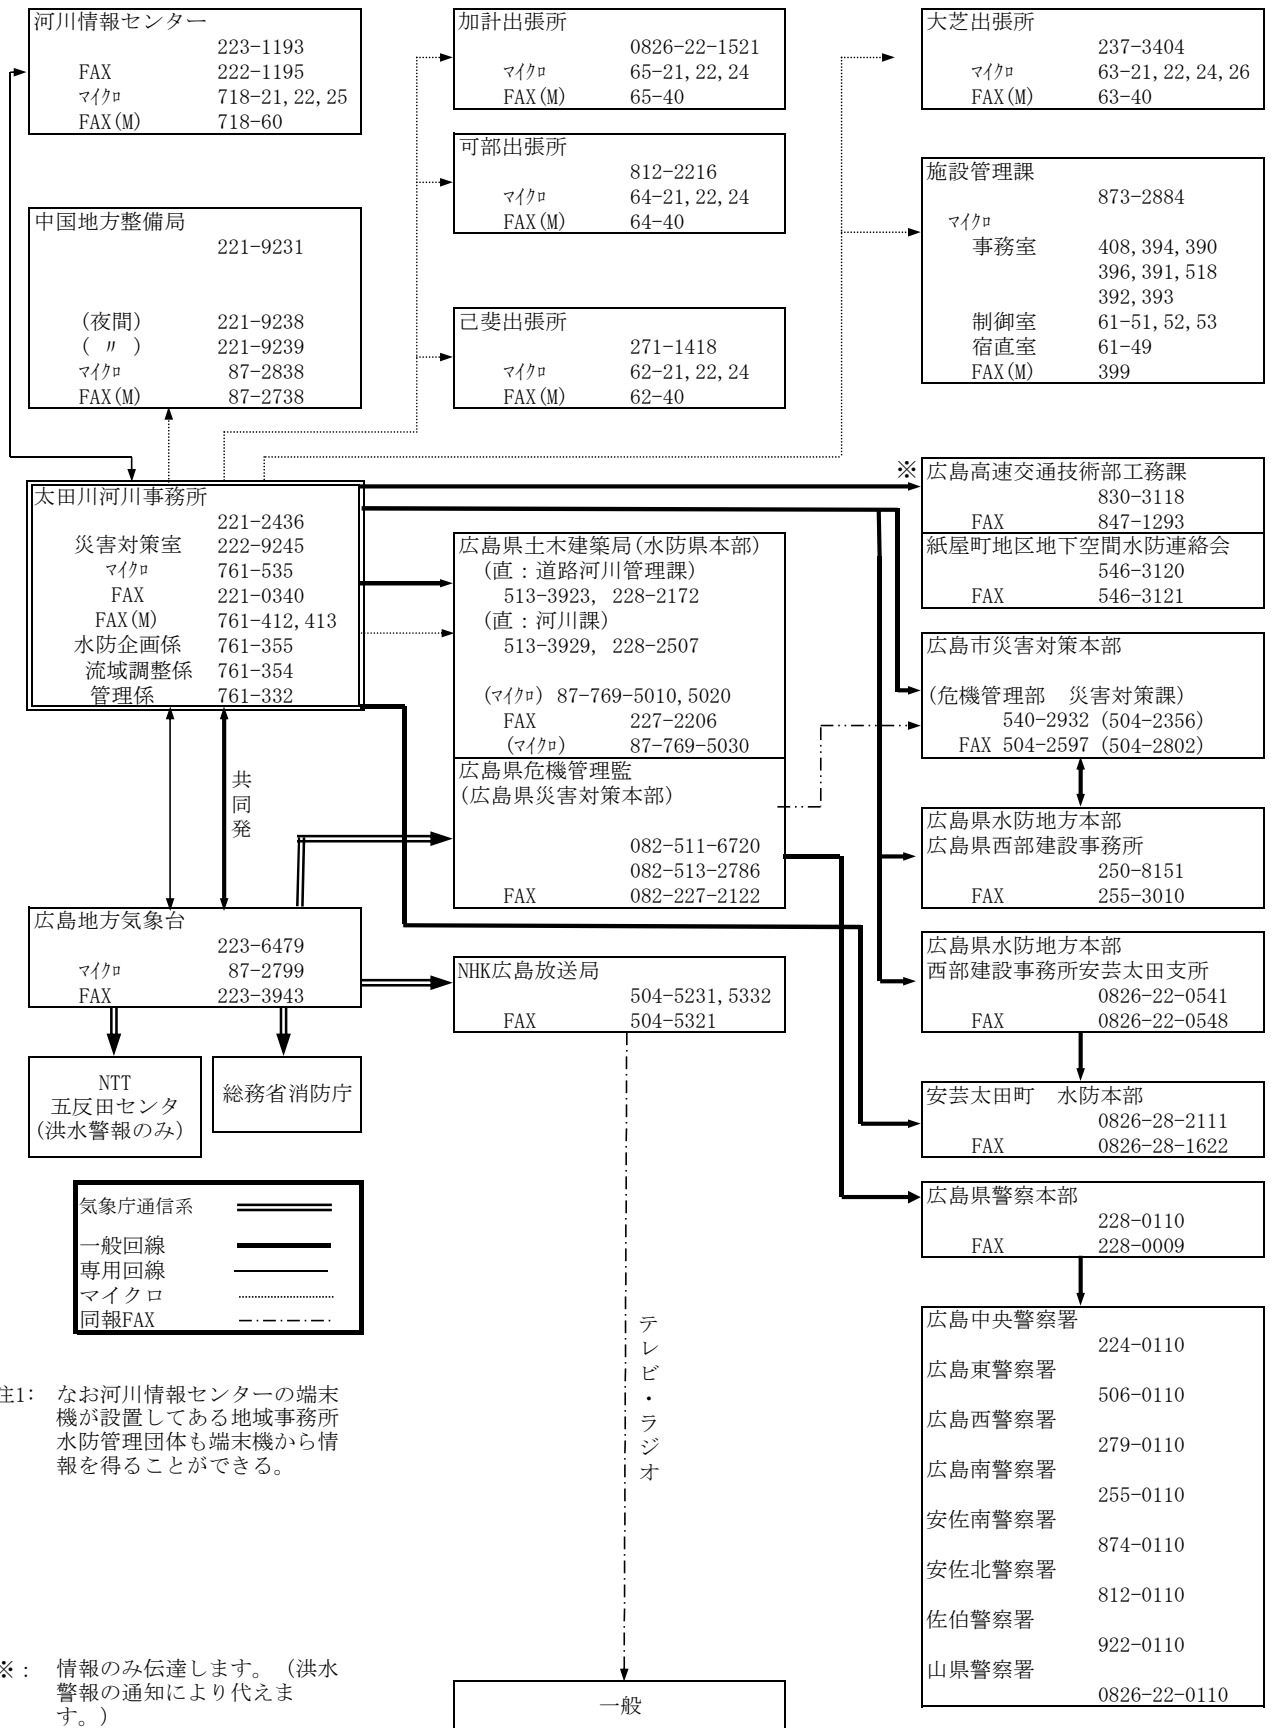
河川情報センター
223-1193
FAX 222-1195
ﾏｲｸﾛ 718-21, 22, 25
FAX(M) 718-60

中国地方整備局
221-9231
(夜間) 221-9238
( 〃 ) 221-9239
ﾏｲｸﾛ 87-2838
FAX(M) 87-2738

加計出張所
0826-22-1521
ﾏｲｸﾛ 65-21, 22, 24
FAX(M) 65-40

可部出張所
812-2216
ﾏｲｸﾛ 64-21, 22, 24
FAX(M) 64-40

己斐出張所
271-1418
ﾏｲｸﾛ 62-21, 22, 24
FAX(M) 62-40

大芝出張所
237-3404
ﾏｲｸﾛ 63-21, 22, 24, 26
FAX(M) 63-40

施設管理課
873-2884
ﾏｲｸﾛ
事務室 408, 394, 390
396, 391, 518
392, 393
制御室 61-51, 52, 53
宿直室 61-49
FAX(M) 399

太田川河川事務所
221-2436
災害対策室 222-9245
ﾏｲｸﾛ 761-535
FAX 221-0340
FAX(M) 761-412, 413
水防企画係 761-355
流域調整係 761-354
管理係 761-332

※広島高速交通技術部工務課
830-3118
FAX 847-1293
紙屋町地区地下空間水防連絡会
546-3120
FAX 546-3121

広島県土木建築局(水防県本部)
(直：道路河川管理課)
513-3923, 228-2172
(直：河川課)
513-3929, 228-2507
(ﾏｲｸﾛ) 87-769-5010, 5020
FAX 227-2206
(ﾏｲｸﾛ) 87-769-5030

広島県危機管理監
(広島県災害対策本部)
082-511-6720
082-513-2786
FAX 082-227-2122

広島市災害対策本部
(危機管理部 災害対策課)
540-2932 (504-2356)
FAX 504-2597 (504-2802)

共同発

広島県水防地方本部
広島県西部建設事務所
250-8151
FAX 255-3010

広島地方気象台
223-6479
ﾏｲｸﾛ 87-2799
FAX 223-3943

NHK広島放送局
504-5231, 5332
FAX 504-5321

広島県水防地方本部
西部建設事務所安芸太田支所
0826-22-0541
FAX 0826-22-0548

NTT
五反田センタ
(洪水警報のみ)

総務省消防庁

安芸太田町 水防本部
0826-28-2111
FAX 0826-28-1622

気象庁通信系
一般回線
専用回線
マイクロ
同報FAX

広島県警察本部
228-0110
FAX 228-0009

テレビ・ラジオ

広島中央警察署
224-0110
広島東警察署
506-0110
広島西警察署
279-0110
広島南警察署
255-0110
安佐南警察署
874-0110
安佐北警察署
812-0110
佐伯警察署
922-0110
山県警察署
0826-22-0110

注1: なお河川情報センターの端末機が設置してある地域事務所水防管理団体も端末機から情報を得ることができる。

※: 情報のみ伝達します。（洪水警報の通知により代えます。）

一般